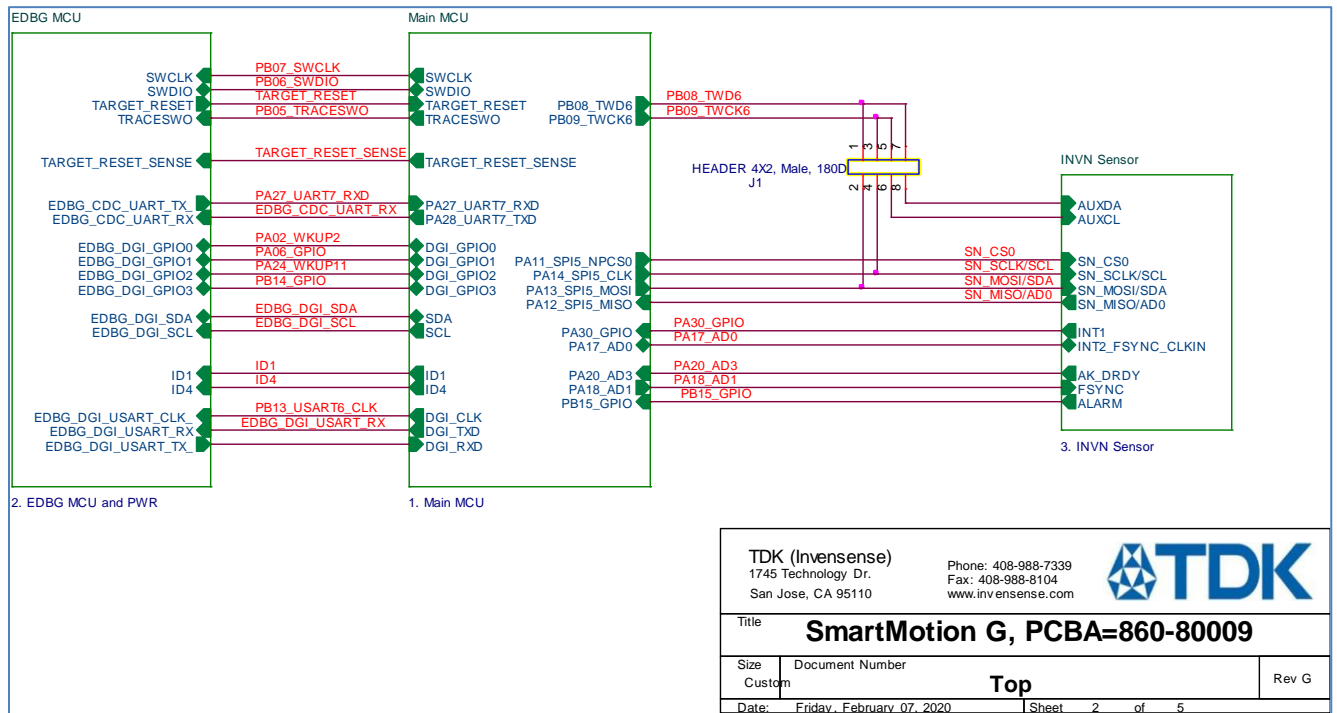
EDBG MCU

SWCLK
SWDIO
TARGET_RESET
TRACESWO

TARGET_RESET_SENSE

EDBG_CDC_UART_TX_
EDBG_CDC_UART_RX

EDBG_DGI_GPIO0
EDBG_DGI_GPIO1
EDBG_DGI_GPIO2
EDBG_DGI_GPIO3

EDBG_DGI_SDA
EDBG_DGI_SCL

ID1
ID4

EDBG_DGI_USART_CLK_
EDBG_DGI_USART_RX
EDBG_DGI_USART_TX_

2. EDBG MCU and PWR

PB07_SWCLK
PB06_SWDIO
TARGET_RESET
PB05_TRACESWO
TARGET_RESET_SENSE
PA27_UART7_RXD
EDBG_CDC_UART_RX
PA02_WKUP2
PA06_GPIO
PA24_WKUP11
PB14_GPIO
EDBG_DGI_SDA
EDBG_DGI_SCL
ID1
ID4
PB13_USART6_CLK
EDBG_DGI_USART_RX

Main MCU

SWCLK
SWDIO
TARGET_RESET
TRACESWO

TARGET_RESET_SENSE

PA27_UART7_RXD
PA28_UART7_TXD

DGI_GPIO0
DGI_GPIO1
DGI_GPIO2
DGI_GPIO3

SDA
SCL

ID1
ID4

DGI_CLK
DGI_TXD
DGI_RXD

1. Main MCU

PB08_TWD6
PB09_TWCK6

PA11_SPI5_NPCS0
PA14_SPI5_CLK
PA13_SPI5_MOSI
PA12_SPI5_MISO

PA30_GPIO
PA17_AD0

PA20_AD3
PA18_AD1
PB15_GPIO

PB08_TWD6
PB09_TWCK6

HEADER 4X2, Male, 180D
J1
1 3 5 7
2 4 6 8

SN_CS0
SN_SCLK/SCL
SN_MOSI/SDA
SN_MISO/AD0
PA30_GPIO
PA17_AD0
PA20_AD3
PA18_AD1
PB15_GPIO

INVN Sensor

AUXDA
AUXCL

SN_CS0
SN_SCLK/SCL
SN_MOSI/SDA
SN_MISO/AD0

INT1
INT2_FSYNC_CLKIN

AK_DRDY
FSYNC
ALARM

3. INVN Sensor

TDK (Invensense)
1745 Technology Dr.
San Jose, CA 95110

Phone: 408-988-7339
Fax: 408-988-8104
www.invensense.com

TDK

Title
SmartMotion G, PCBA=860-80009

Size
Custom
Document Number
Top
Rev G

Date: Friday, February 07, 2020
Sheet 2 of 5